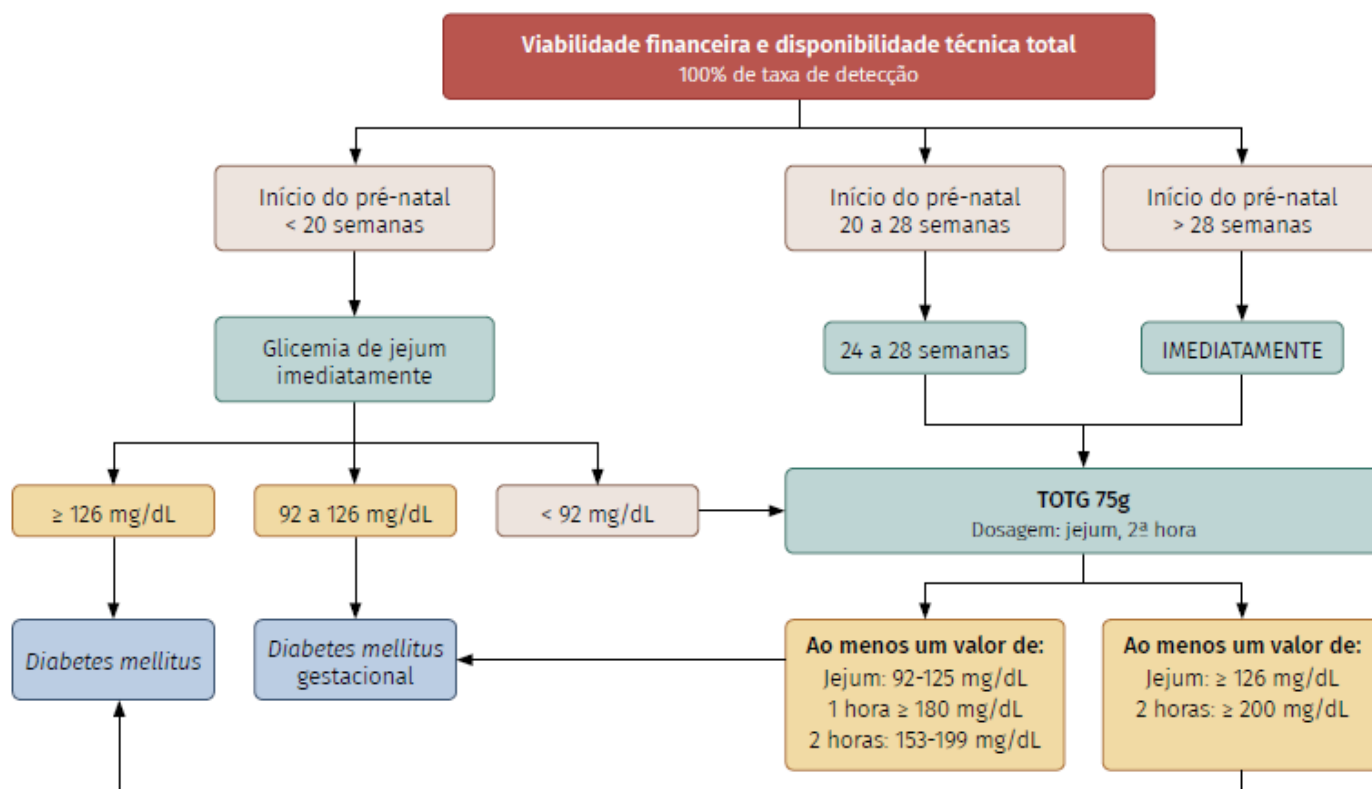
Viabilidade financeira e disponibilidade técnica total
100% de taxa de detecção

Início do pré-natal
< 20 semanas

Início do pré-natal
20 a 28 semanas

Início do pré-natal
> 28 semanas

Glicemia de jejum
imediatamente

24 a 28 semanas

IMEDIATAMENTE

≥ 126 mg/dL

92 a 126 mg/dL

< 92 mg/dL

TOTG 75g
Dosagem: jejum, 2ª hora

Diabetes mellitus

Diabetes mellitus
gestacional

Ao menos um valor de:
Jejum: 92-125 mg/dL
1 hora ≥ 180 mg/dL
2 horas: 153-199 mg/dL

Ao menos um valor de:
Jejum: ≥ 126 mg/dL
2 horas: ≥ 200 mg/dL